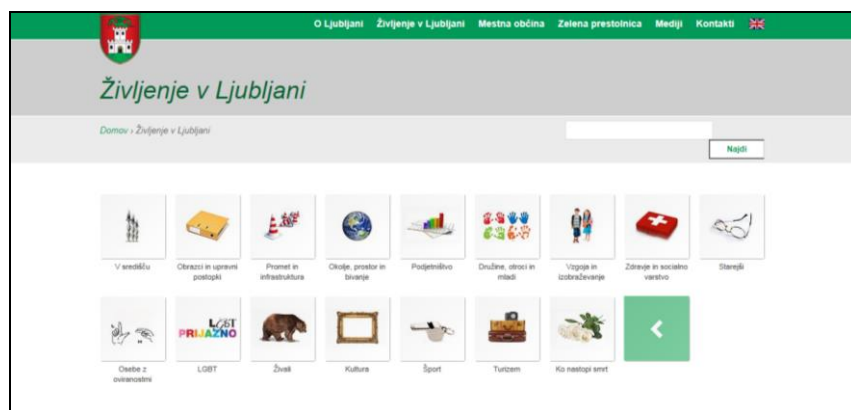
O Ljubljani Življenje v Ljubljani Mestna občina Zelena prestolnica Mediji Kontakti

Življenje v Ljubljani

Domov › Življenje v Ljubljani

Najdi

V središču

Obrazci in upravni postopki

Promet in infrastruktura

Okolje, prostor in bivanje

Podjetništvo

Družine, otroci in mladi

Vzgoja in izobraževanje

Zdravje in socialno varstvo

Starejši

Osebe z oviranostmi

LGBT PRIJAZNO

LGBT

Živali

Kultura

Šport

Turizem

Ko nastopi smrt